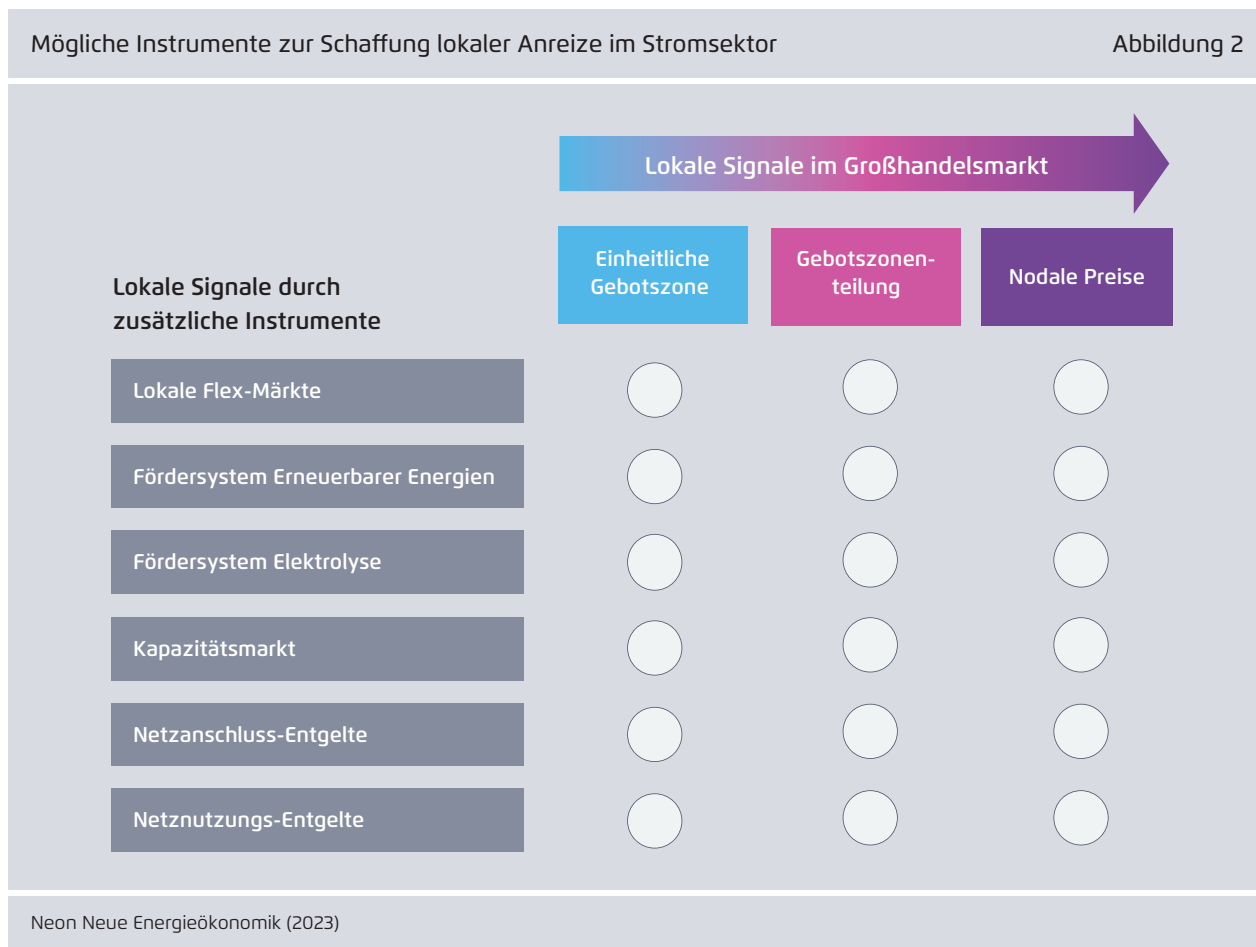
Mögliche Instrumente zur Schaffung lokaler Anreize im Stromsektor

Abbildung 2

Lokale Signale im Großhandelsmarkt

Einheitliche Gebotszone

Gebotszonenteilung

Nodale Preise

Lokale Signale durch zusätzliche Instrumente

Lokale Flex-Märkte

Fördersystem Erneuerbarer Energien

Fördersystem Elektrolyse

Kapazitätsmarkt

Netzanschluss-Entgelte

Netznutzungs-Entgelte

Neon Neue Energieökonomik (2023)